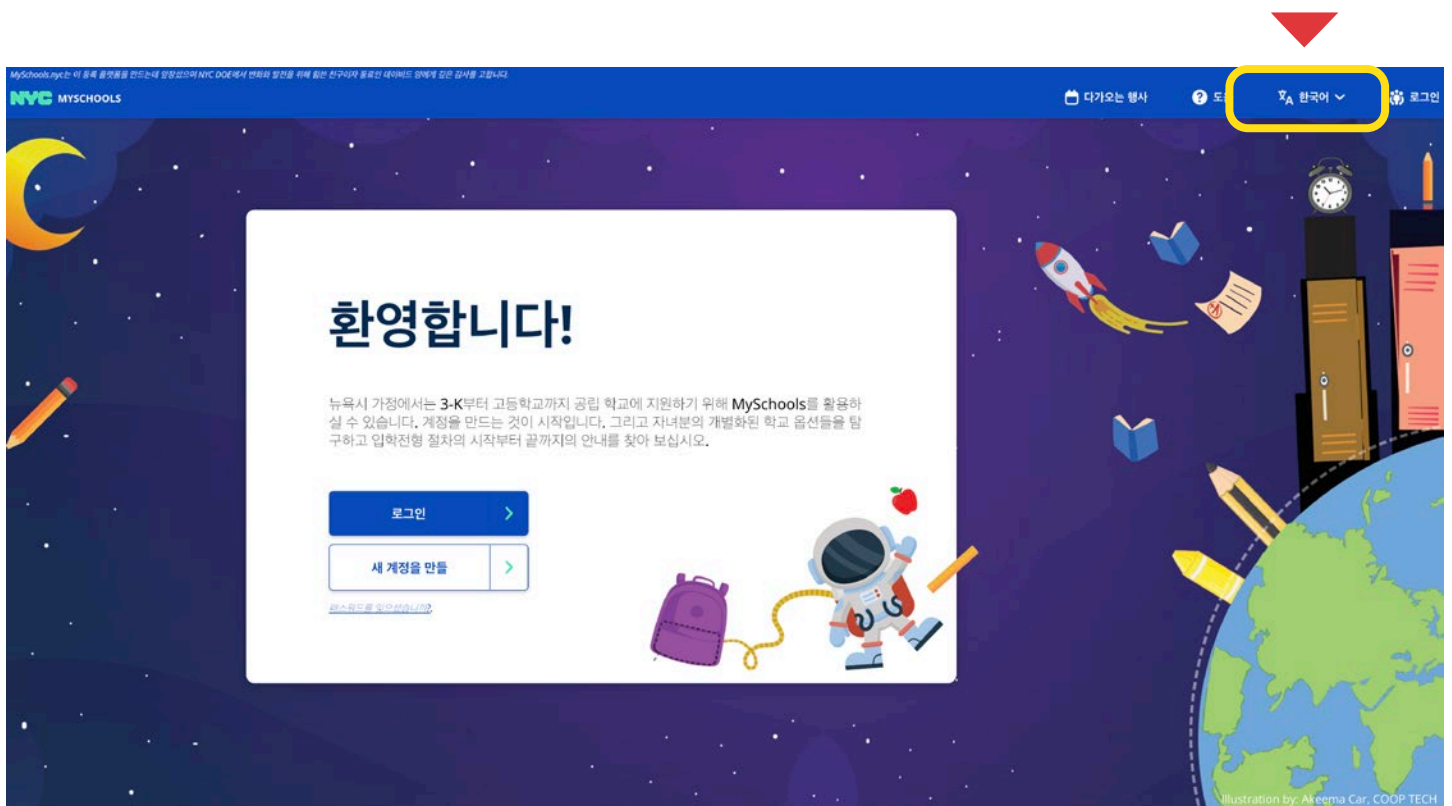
MySchools.nyc는 이 등록 플랫폼을 만드는데 앞장섰으며 NYC DOE에서 변화와 발전을 위해 힘쓴 친구이자 동료인 데이비드 앙에게 깊은 감사를 고합니다.

NYC MYSCHOOLS

다가오는 행사 도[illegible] 한국어 로그인

환영합니다!

뉴욕시 가정에서는 3-K부터 고등학교까지 공립 학교에 지원하기 위해 MySchools를 활용하실 수 있습니다. 계정을 만드는 것이 시작입니다. 그리고 자녀분의 개별화된 학교 옵션들을 탐구하고 입학전형 절차의 시작부터 끝까지의 안내를 찾아 보십시오.

로그인

새 계정을 만들

패스워드를 잊으셨습니까?

Illustration by: Akeema Car, COOP TECH